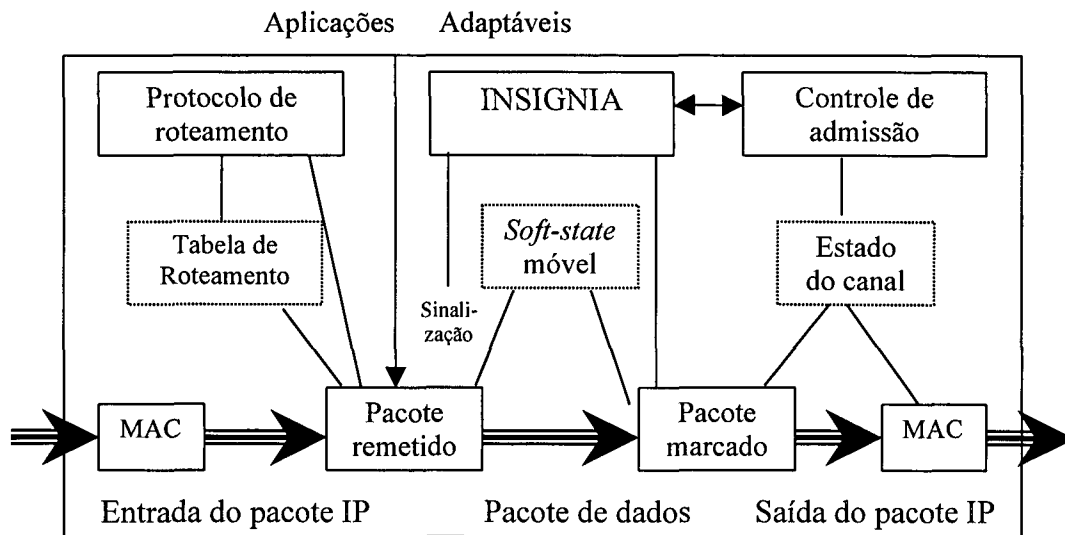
Aplicações Adaptáveis

Protocolo de roteamento

INSIGNIA

Controle de admissão

Tabela de Roteamento

*Soft-state* móvel

Estado do canal

Sinalização

MAC

Pacote remetido

Pacote marcado

MAC

Entrada do pacote IP

Pacote de dados

Saída do pacote IP